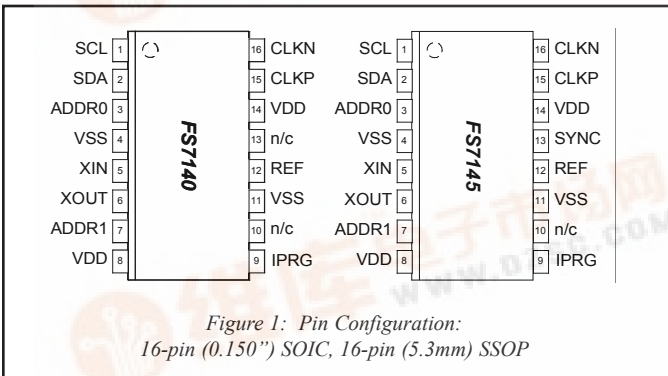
SCL 1
SDA 2
ADDR0 3
VSS 4
XIN 5
XOUT 6
ADDR1 7
VDD 8

FS7140

16 CLKN
15 CLKP
14 VDD
13 n/c
12 REF
11 VSS
10 n/c
9 IPRG

SCL 1
SDA 2
ADDR0 3
VSS 4
XIN 5
XOUT 6
ADDR1 7
VDD 8

FS7145

16 CLKN
15 CLKP
14 VDD
13 SYNC
12 REF
11 VSS
10 n/c
9 IPRG

www.dzsc.com

Figure 1: Pin Configuration:
16-pin (0.150") SOIC, 16-pin (5.3mm) SSOP